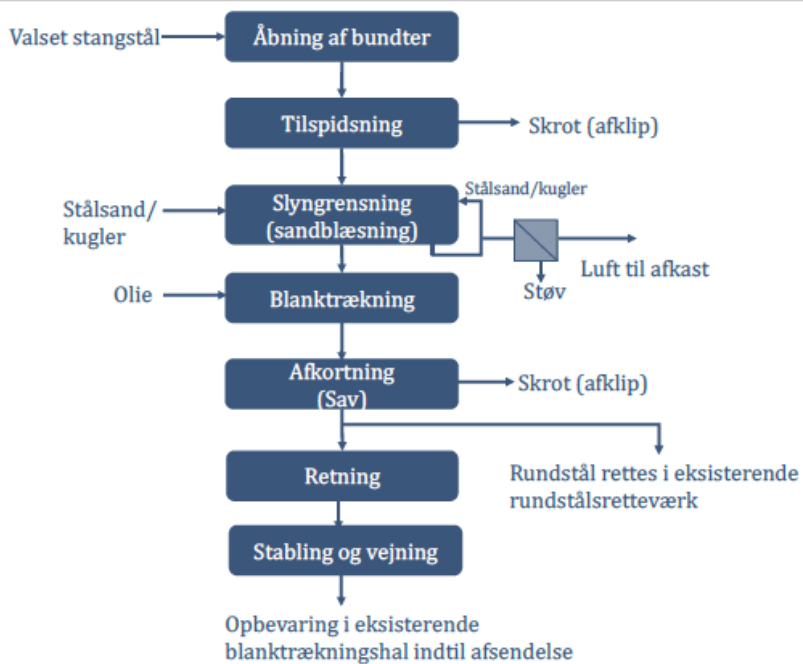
Valset stangstål

Åbning af bundter

Tilspidsning

Skrot (afklip)

Stålsand/kugler

Stålsand/ kugler

Slyngrensning (sandblæsning)

Luft til afkast

Støv

Olie

Blanktrækning

Afkortning (Sav)

Skrot (afklip)

Retning

Rundstål rettes i eksisterende rundstålsretteværk

Stabling og vejning

Opbevaring i eksisterende blanktrækningshal indtil afsendelse